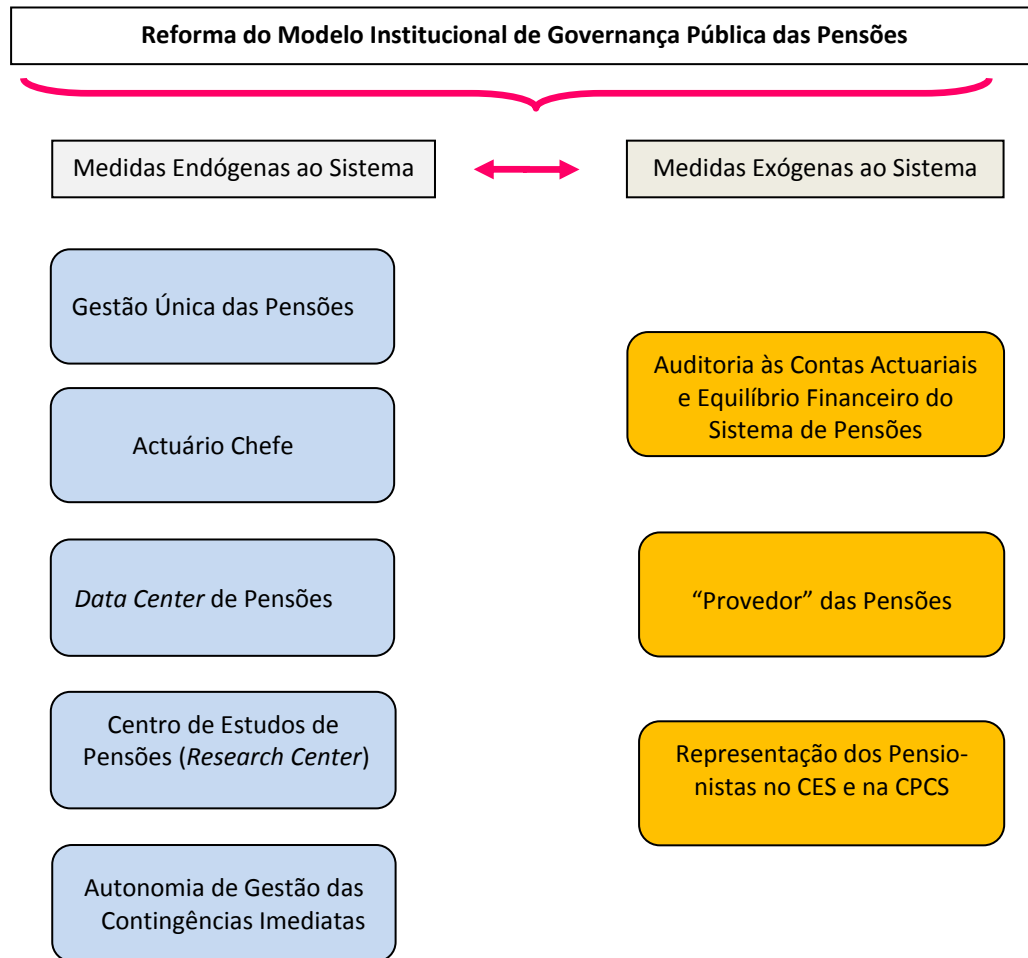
Reforma do Modelo Institucional de Governança Pública das Pensões

Medidas Endógenas ao Sistema

Medidas Exógenas ao Sistema

Gestão Única das Pensões

Actuário Chefe

*Data Center* de Pensões

Centro de Estudos de Pensões (*Research Center*)

Autonomia de Gestão das Contingências Imediatas

Auditoria às Contas Actuariais e Equilíbrio Financeiro do Sistema de Pensões

“Provedor” das Pensões

Representação dos Pensionistas no CES e na CPCS